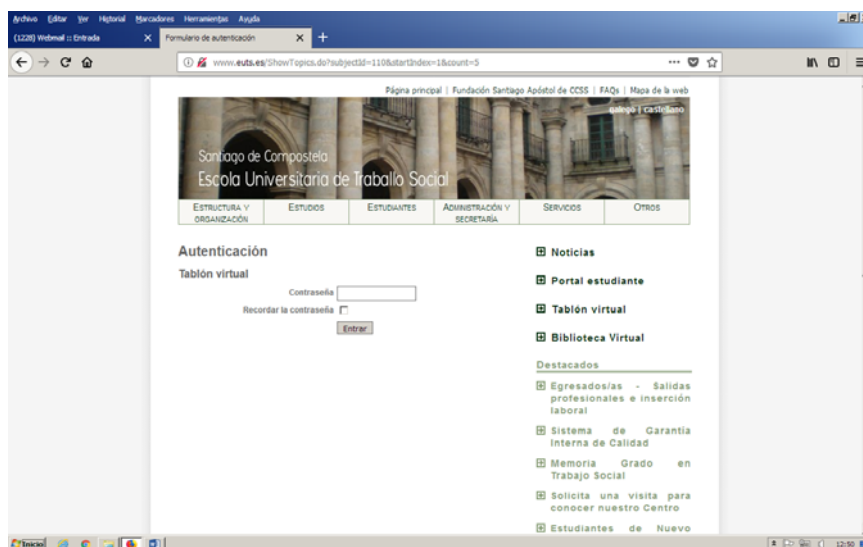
Archivo Editar Ver Historial Marcadores Herramientas Ayuda

(1228) Webmail :: Entrada
Formulario de autenticación

www.euts.es/ShowTopics.do?subjectId=110&startIndex=1&count=5

Página principal | Fundación Santiago Apóstol de CCSS | FAQs | Mapa de la web

galego | castellano

Santiago de Compostela
Escola Universitaria de Traballo Social

ESTRUCTURA Y ORGANIZACIÓN
ESTUDIOS
ESTUDIANTES
ADMINISTRACIÓN Y SECRETARÍA
SERVICIOS
OTROS

Autenticación

Tablón virtual

Contraseña

Recordar la contraseña

Entrar

Noticias

Portal estudiante

Tablón virtual

Biblioteca Virtual

Destacados

Egresados/as - Salidas profesionales e inserción laboral

Sistema de Garantía Interna de Calidad

Memoria Grado en Trabajo Social

Solicita una visita para conocer nuestro Centro

Estudiantes de Nuevo

Inicio

12:50